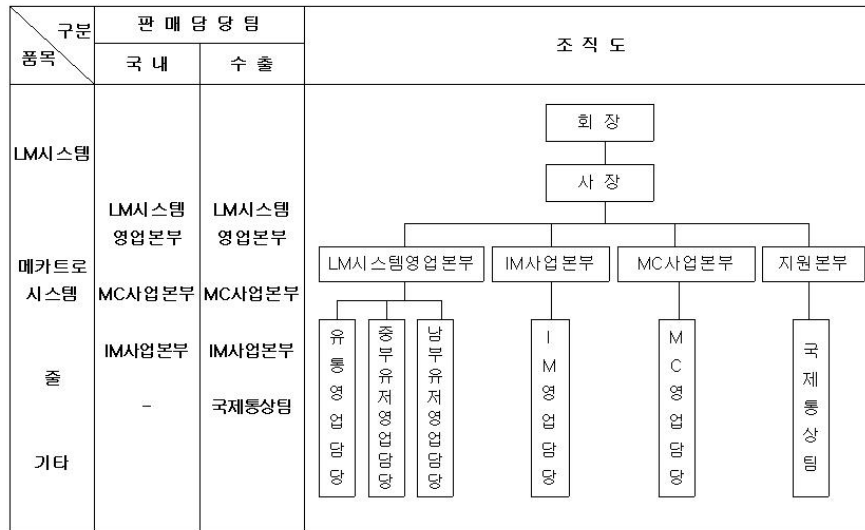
| 구분 / 품목 | 판매담당팀 국내 | 판매담당팀 수출 | 조직도 |
|---|---|---|---|
| LM시스템 | LM시스템 영업본부 | LM시스템 영업본부 | |
| 메카트로 시스템 | MC사업본부 | MC사업본부 | |
| 줄 | IM사업본부 | IM사업본부 | |
| 기타 | - | 국제통상팀 | |

회장

사장

LM시스템영업본부

IM사업본부

MC사업본부

지원본부

유통영업담당

중부유저영업담당

남부유저영업담당

IM영업담당

MC영업담당

국제통상팀